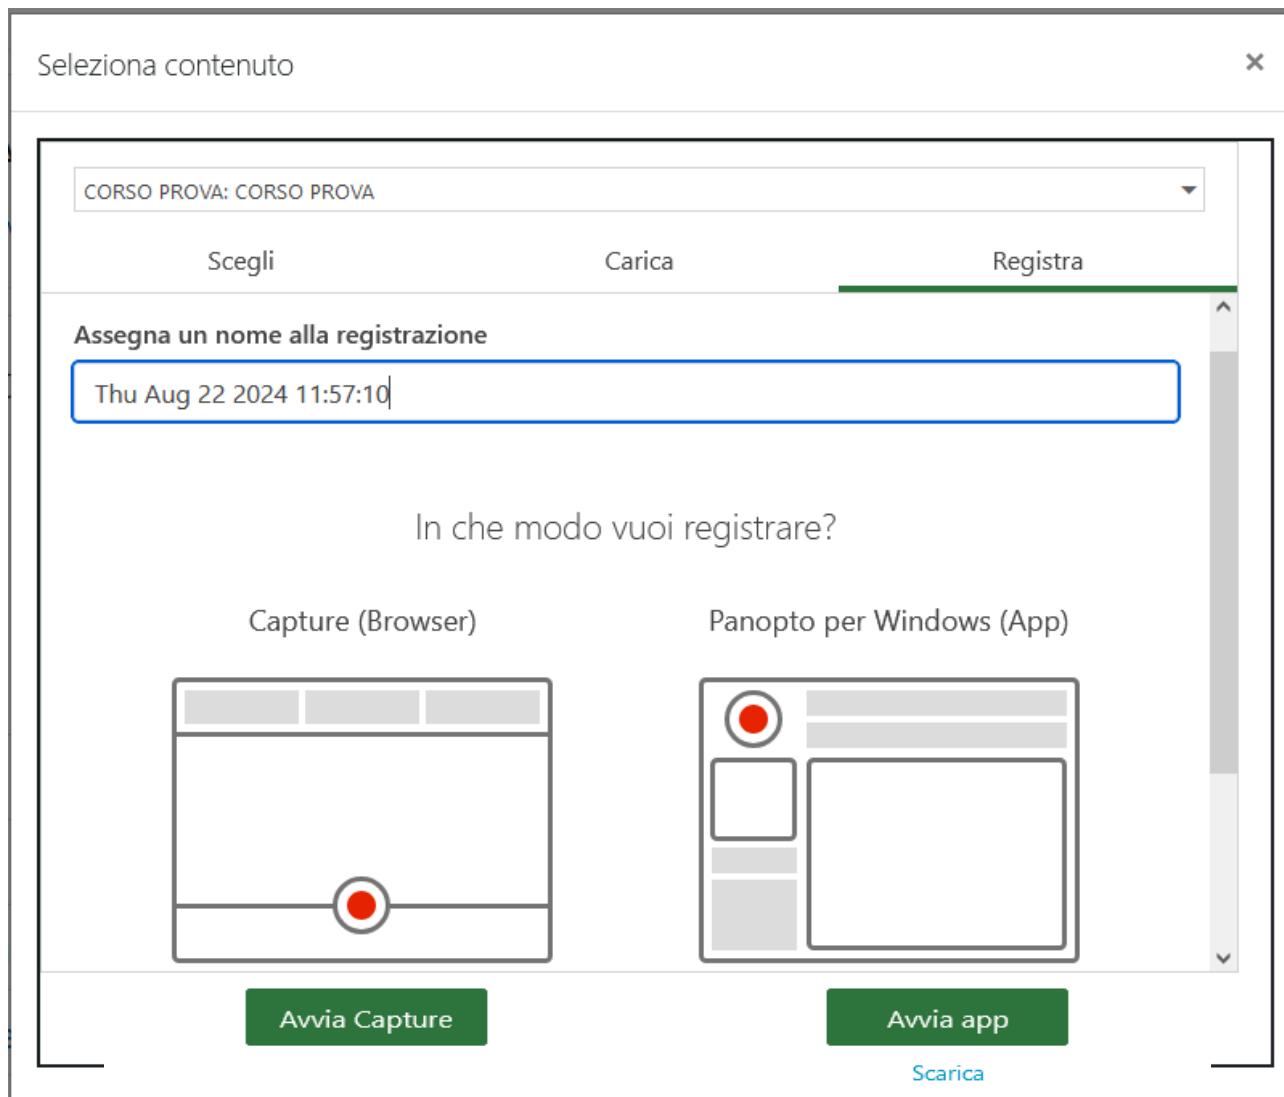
Seleziona contenuto

×

CORSO PROVA: CORSO PROVA

Scegli

Carica

Registra

Assegna un nome alla registrazione

Thu Aug 22 2024 11:57:10

In che modo vuoi registrare?

Capture (Browser)

Panopto per Windows (App)

Avvia Capture

Avvia app

Scarica